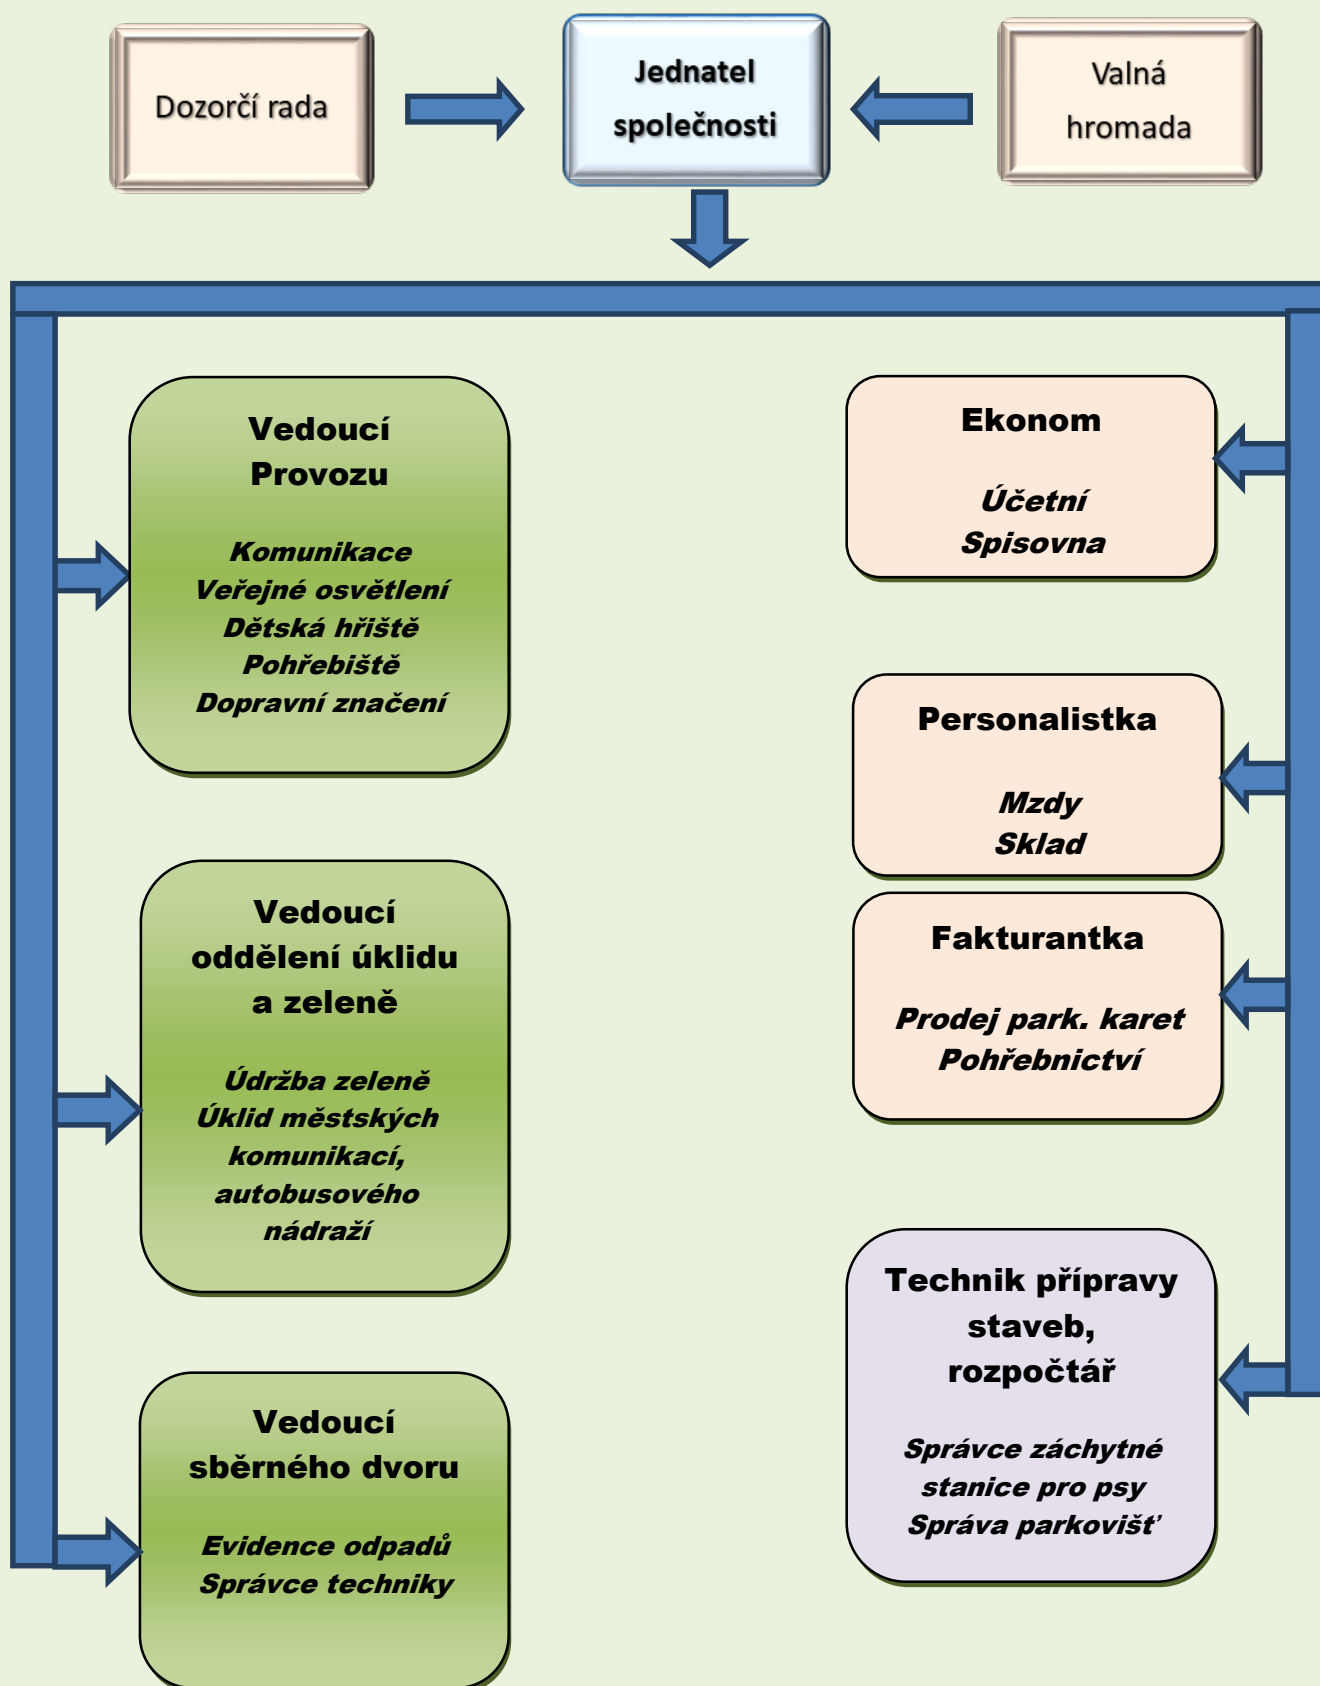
Dozorčí rada

Jednatel společnosti

Valná hromada

Vedoucí Provozu

Komunikace
Veřejné osvětlení
Dětská hřiště
Pohřebiště
Dopravní značení

Vedoucí oddělení úklidu a zeleně

Údržba zeleně
Úklid městských komunikací, autobusového nádraží

Vedoucí sběrného dvoru

Evidence odpadů
Správce techniky

Ekonom

Účetní
Spisovna

Personalistka

Mzdy
Sklad

Fakturantka

Prodej park. karet
Pohřebnictví

Technik přípravy staveb, rozpočtář

Správce záchytné stanice pro psy
Správa parkovišť